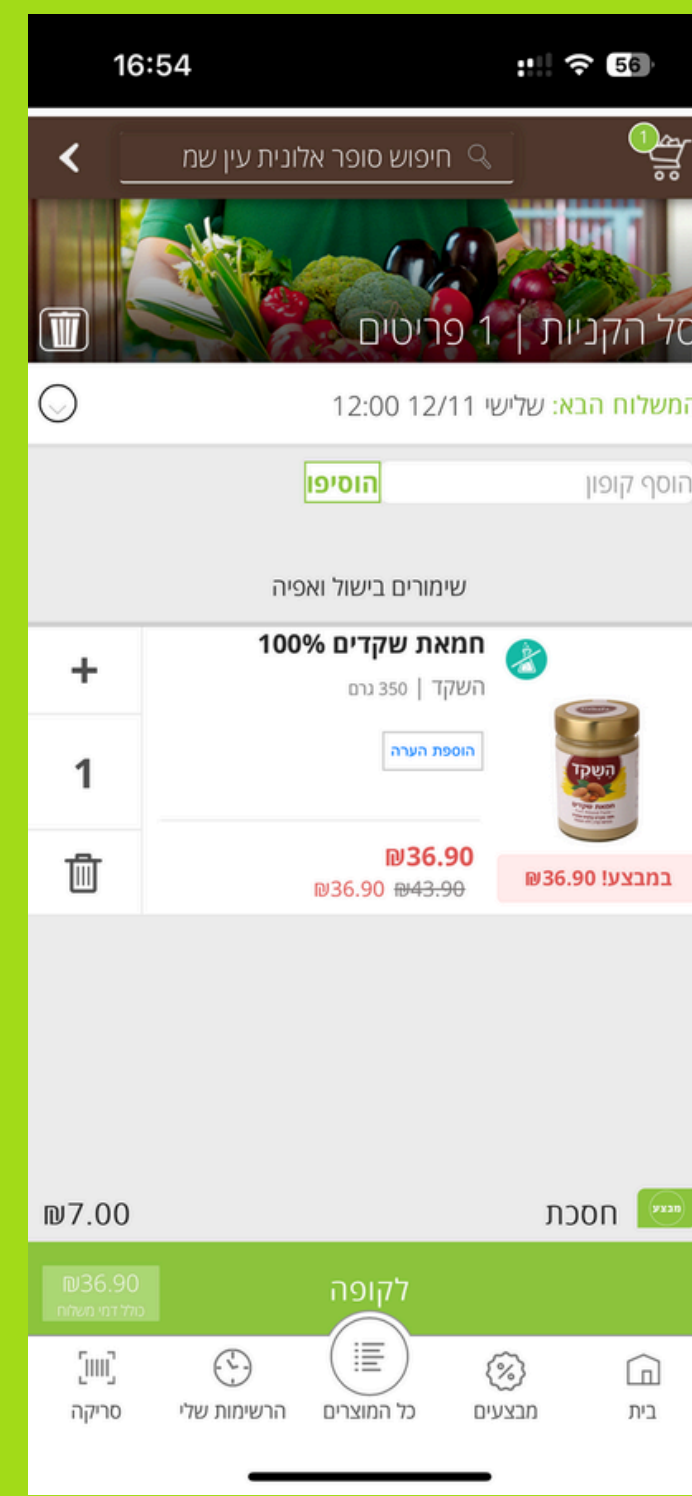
16:54
56

1
חיפוש סופר אלונית עין שמ

סל הקניות | 1 פריטים

המשלוח הבא: שלישי 12/11 12:00

הוסף קופון
הוסיפו

שימורים בישול ואפיה

חמאת שקדים 100%
השקד | 350 גרם
הוספת הערה
השקד
חמאת שקדים
₪36.90
₪36.90 ₪43.90
במבצע! ₪36.90
+
1

מבצע
חסכת
₪7.00

לקופה
₪36.90
כולל דמי משלוח

בית
מבצעים
כל המוצרים
הרשימות שלי
סריקה